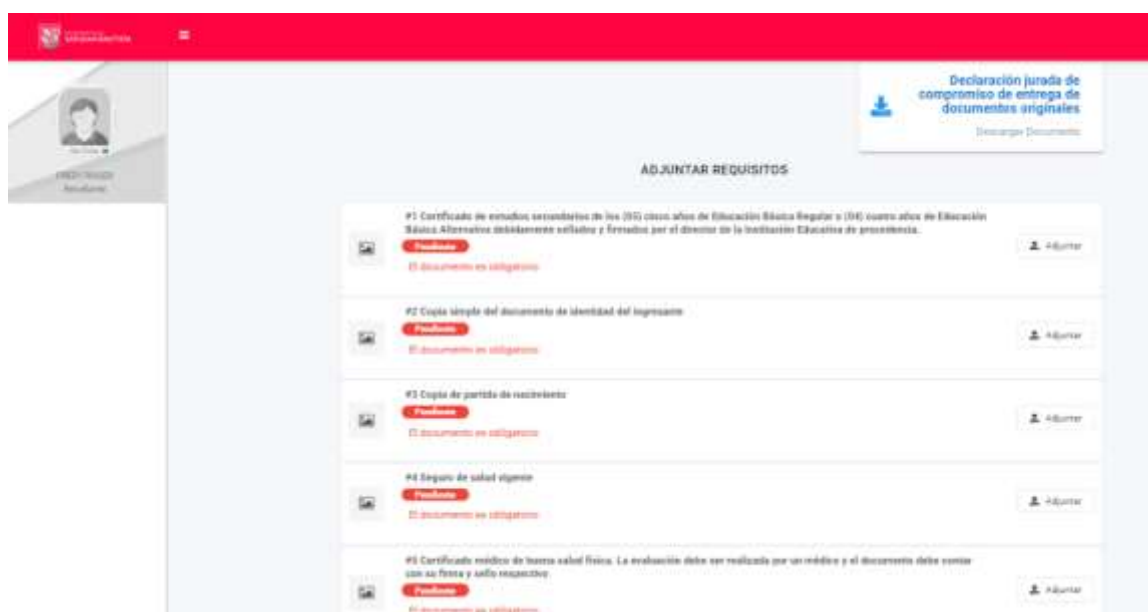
Declaración jurada de compromiso de entrega de documentos originales

Descargar Documento

ADJUNTAR REQUISITOS

#1 Certificado de estudios secundarios de los (05) cinco años de Educación Básica Regular o (04) cuatro años de Educación Básica Alternativa debidamente sellados y firmados por el director de la Institución Educativa de procedencia.
Pendiente
El documento es obligatorio
Adjuntar

#2 Copia simple del documento de identidad del ingresante
Pendiente
El documento es obligatorio
Adjuntar

#3 Copia de partida de nacimiento
Pendiente
El documento es obligatorio
Adjuntar

#4 Seguro de salud vigente
Pendiente
El documento es obligatorio
Adjuntar

#5 Certificado médico de buena salud física. La evaluación debe ser realizada por un médico y el documento debe contar con su firma y sello respectivo.
Pendiente
El documento es obligatorio
Adjuntar